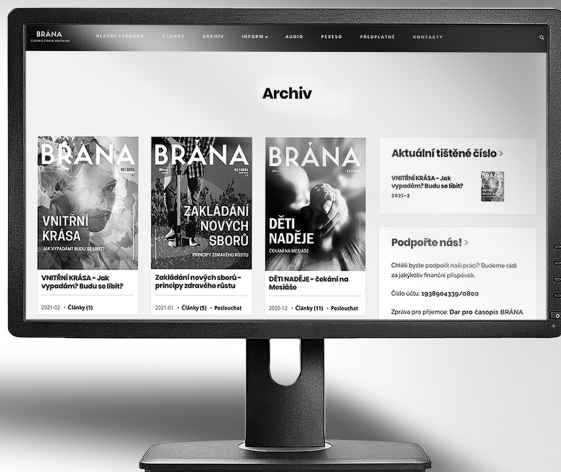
BRÁNA

HLAVNÍ STRÁNKA ČLÁNKY ARCHIV INFORM AUDIO PEXESO PŘEDPLATNÉ KONTAKTY

Archiv

BRÁNA
VNITŘNÍ KRÁSA
JAK VYPADÁM? BUDU SE LÍBIT?

VNITŘNÍ KRÁSA - Jak vypadám? Budu se líbit?

2021-02 • Články (1)

BRÁNA
ZAKLÁDÁNÍ NOVÝCH SBORŮ
PRINCIPY ZDRAVÉHO RŮSTU

Zakládání nových sborů - principy zdravého růstu

2021-01 • Články (5) • Poslouchat

BRÁNA
DĚTI NADĚJE
ČEKÁNÍ NA MESIÁŠE

DĚTI NADĚJE - čekání na Mesiáše

2020-12 • Články (11) • Poslouchat

Aktuální tištěné číslo >

VNITŘNÍ KRÁSA - Jak vypadám? Budu se líbit?
2021-2

Podpořte nás! >

Chtěli byste podpořit naši práci? Budeme rádi za jakýkoliv finanční příspěvek.

Číslo účtu: 1938904339/0800

Zpráva pro příjemce: Dar pro časopis BRÁNA